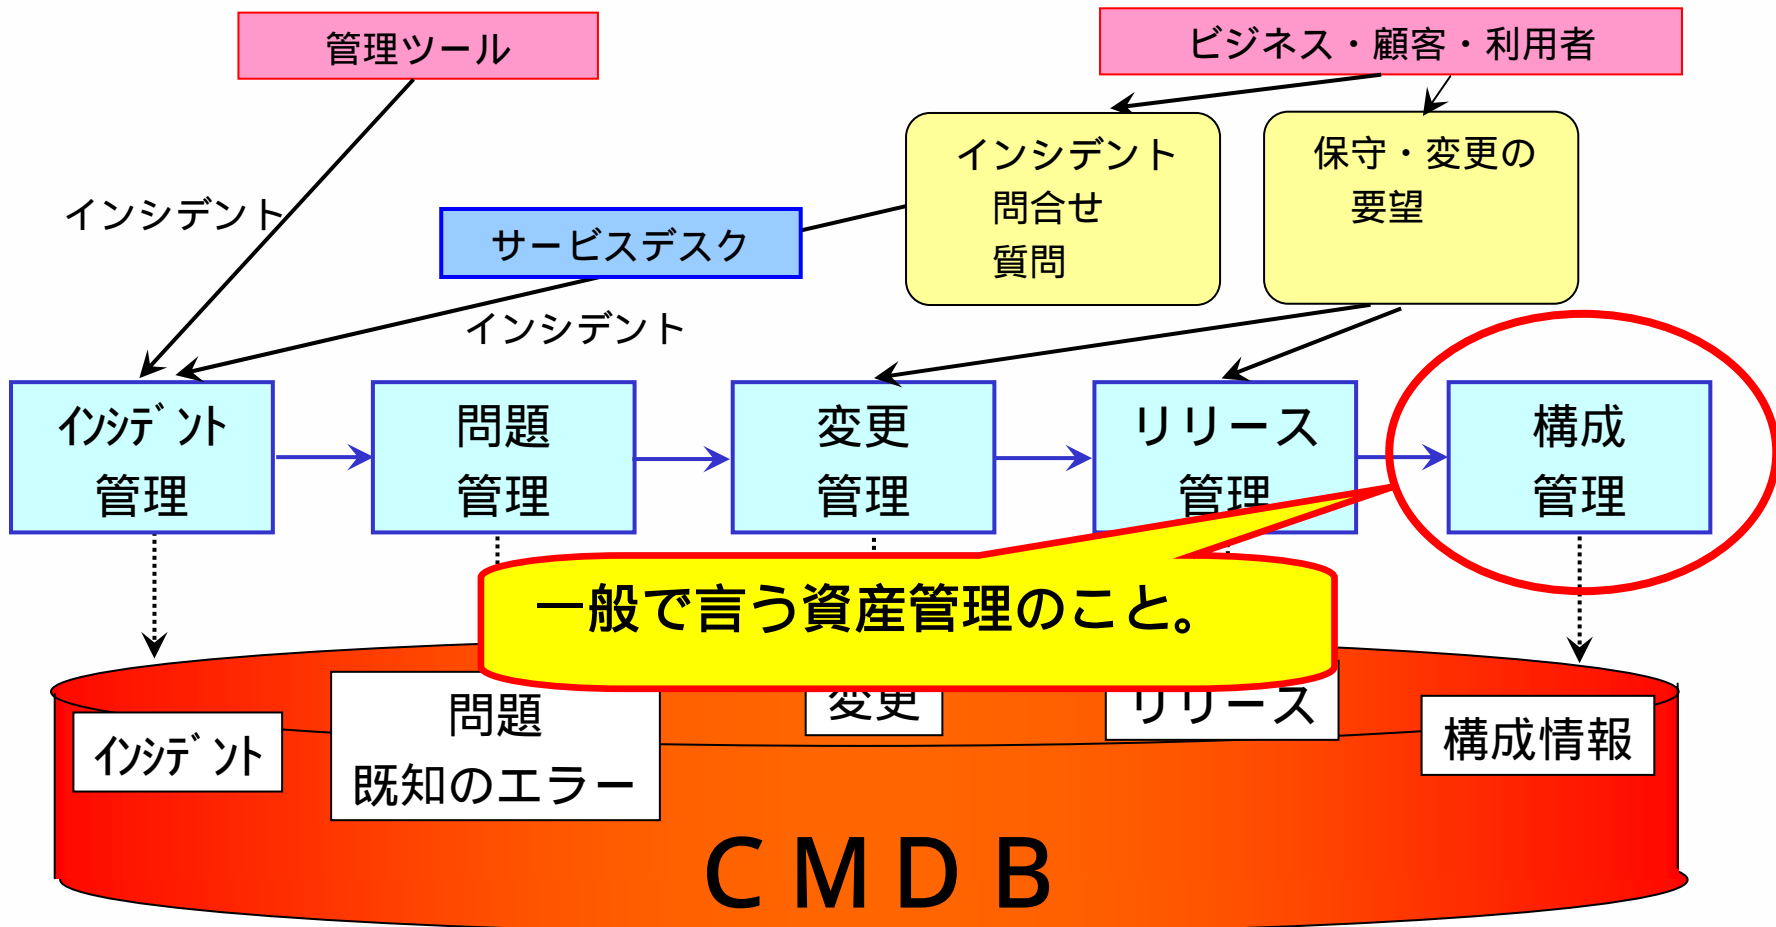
管理ツール

ビジネス・顧客・利用者

インシデント
問合せ
質問

保守・変更の
要望

インシデント

サービスデスク

インシデント

ｲﾝｼﾃﾞﾝﾄ
管理

問題
管理

変更
管理

リリース
管理

構成
管理

一般で言う資産管理のこと。

ｲﾝｼﾃﾞﾝﾄ

問題
既知のエラー

変更

リリース

構成情報

ＣＭＤＢ